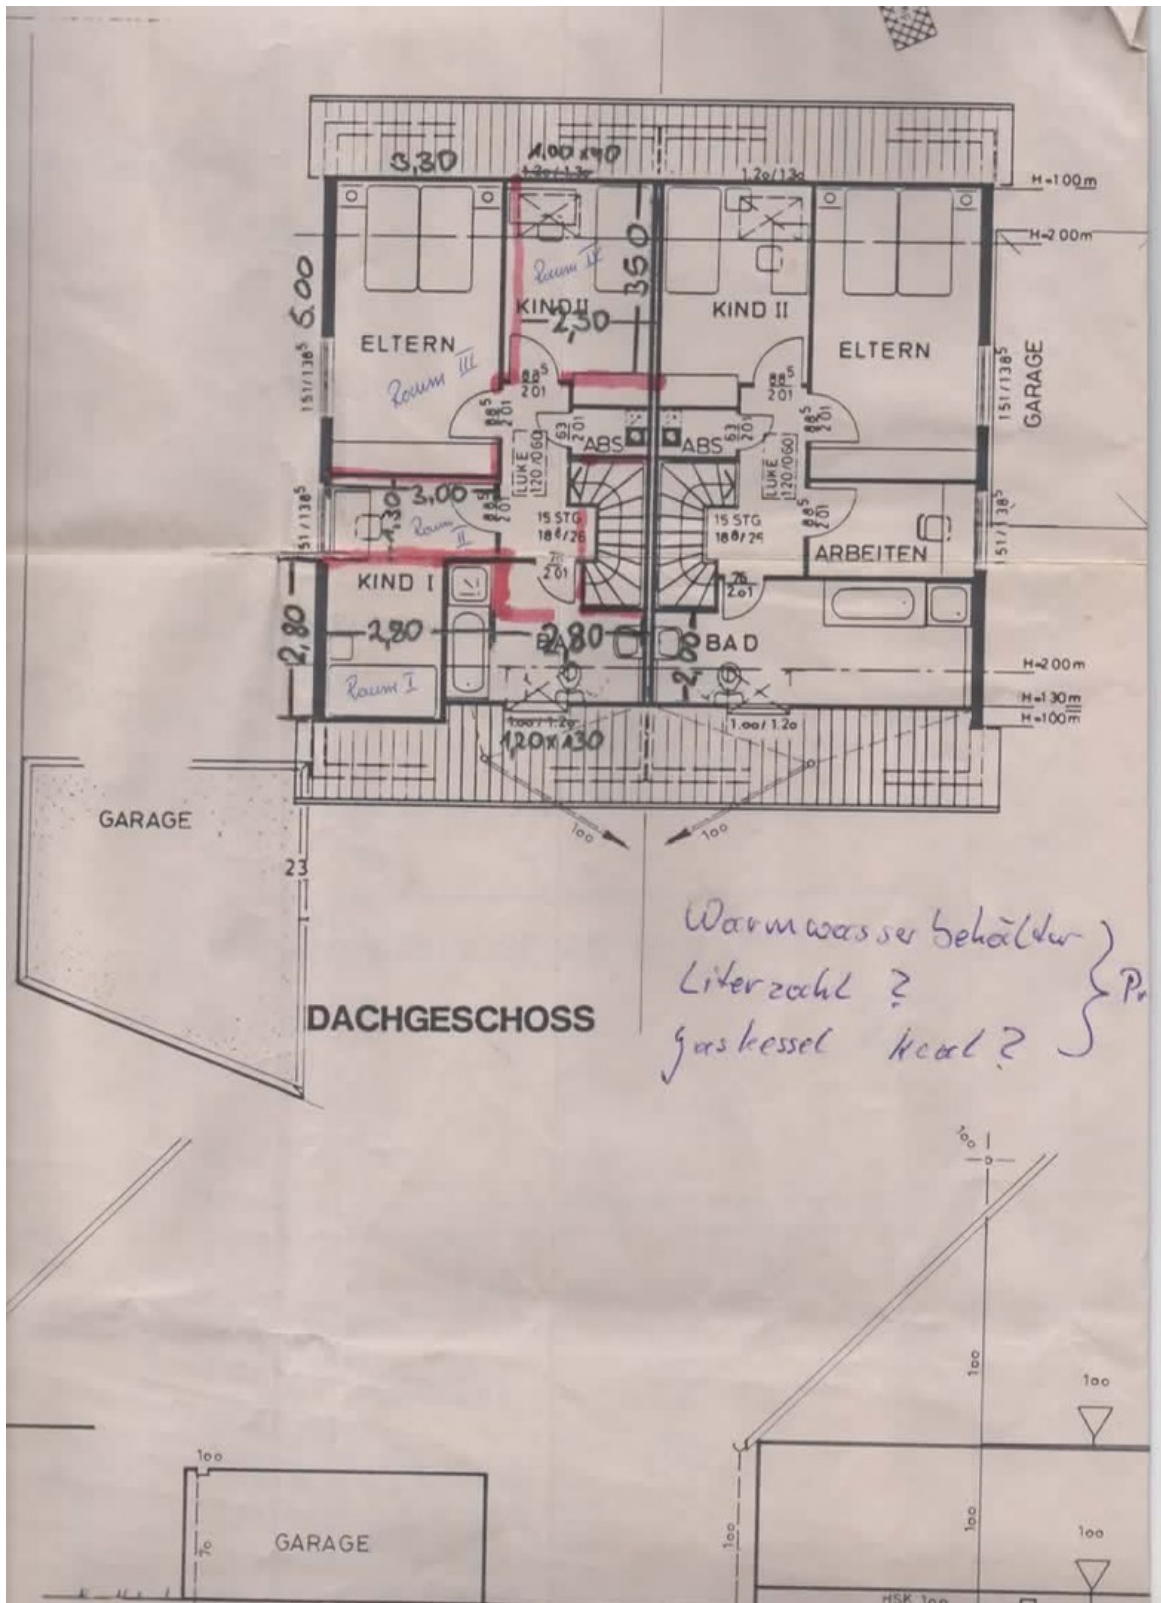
3,30
1,00 x 90
1.2o/13o
1.2o/13o
H=100m
H=200m
5,00
Raum IV
3,50
KIND II
2,50
KIND II
ELTERN
ELTERN
Raum III
151/138$^5$
88$^5$
201
88$^5$
201
88$^5$
201
88$^5$
201
63
201
63
201
ABS
ABS
LUKE
120/060
LUKE
120/060
151/138$^5$
GARAGE
151/138$^5$
3,00
1,30
Raum II
88$^5$
201
15 STG
18$^8$/26
15 STG
18$^8$/29
88$^5$
201
151/138$^5$
ARBEITEN
KIND I
76
201
76
201
2,80
2,50
2,80
BAD
BAD
2,08
H=200m
Raum I
H=130m
H=100m
1.00/1.2o
120 x 130
1.oo/1.2o
GARAGE
100
100
23
DACHGESCHOSS
Warmwasser behälter
Literzahl ?
gaskessel kcal ?
Pr
100
100
100
100
100
100
100
100
GARAGE
100
HSK 100